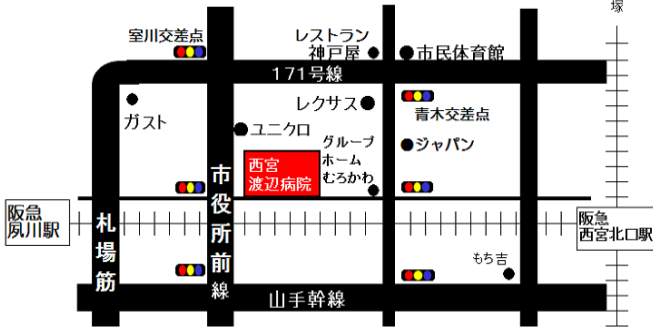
塚

室川交差点

レストラン
神戸屋

市民体育館

171号線

ガスト

ユニクロ

レクサス

青木交差点

ジャパン

グループ
ホーム
むろかわ

西宮
渡辺病院

市役所前線

阪急
夙川駅

札場筋

阪急
西宮北口駅

もち吉

山手幹線